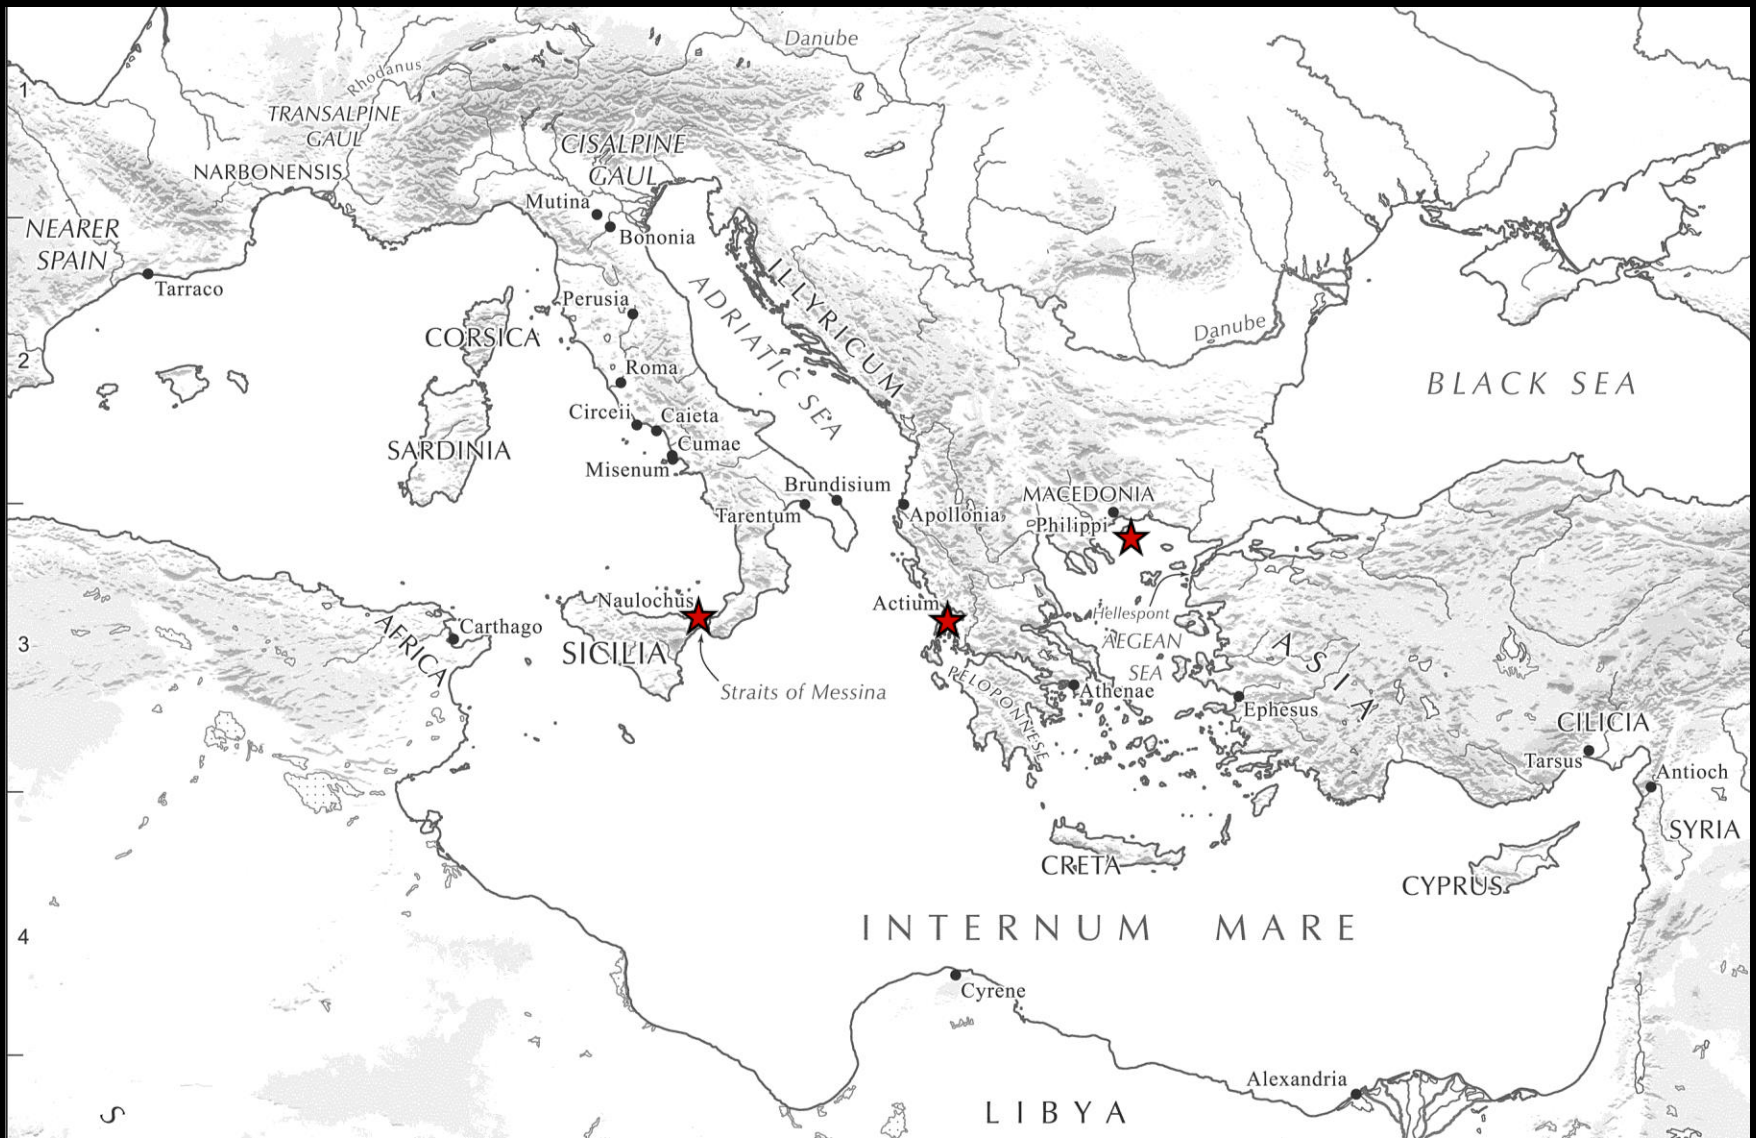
Danube
Rhodanus
1
TRANSALPINE GAUL
NARBONENSIS
CISALPINE GAUL
Mutina
Bononia
NEARER SPAIN
Tarraco
ILLYRICUM
ADRIATIC SEA
Perusia
CORSICA
Danube
2
Roma
BLACK SEA
Circeii
Caieta
Cumae
SARDINIA
Misenum
Brundisium
MACEDONIA
Apollonia
Tarentum
Philippi
Naulochus
Actium
Hellespont
3
Carthago
AFRICA
SICILIA
AEGEAN SEA
ASIA
Straits of Messina
PELOPONNESE
Athenae
Ephesus
CILICIA
Tarsus
Antioch
SYRIA
CRETA
CYPRUS
4
INTERNUM MARE
Cyrene
Alexandria
LIBYA